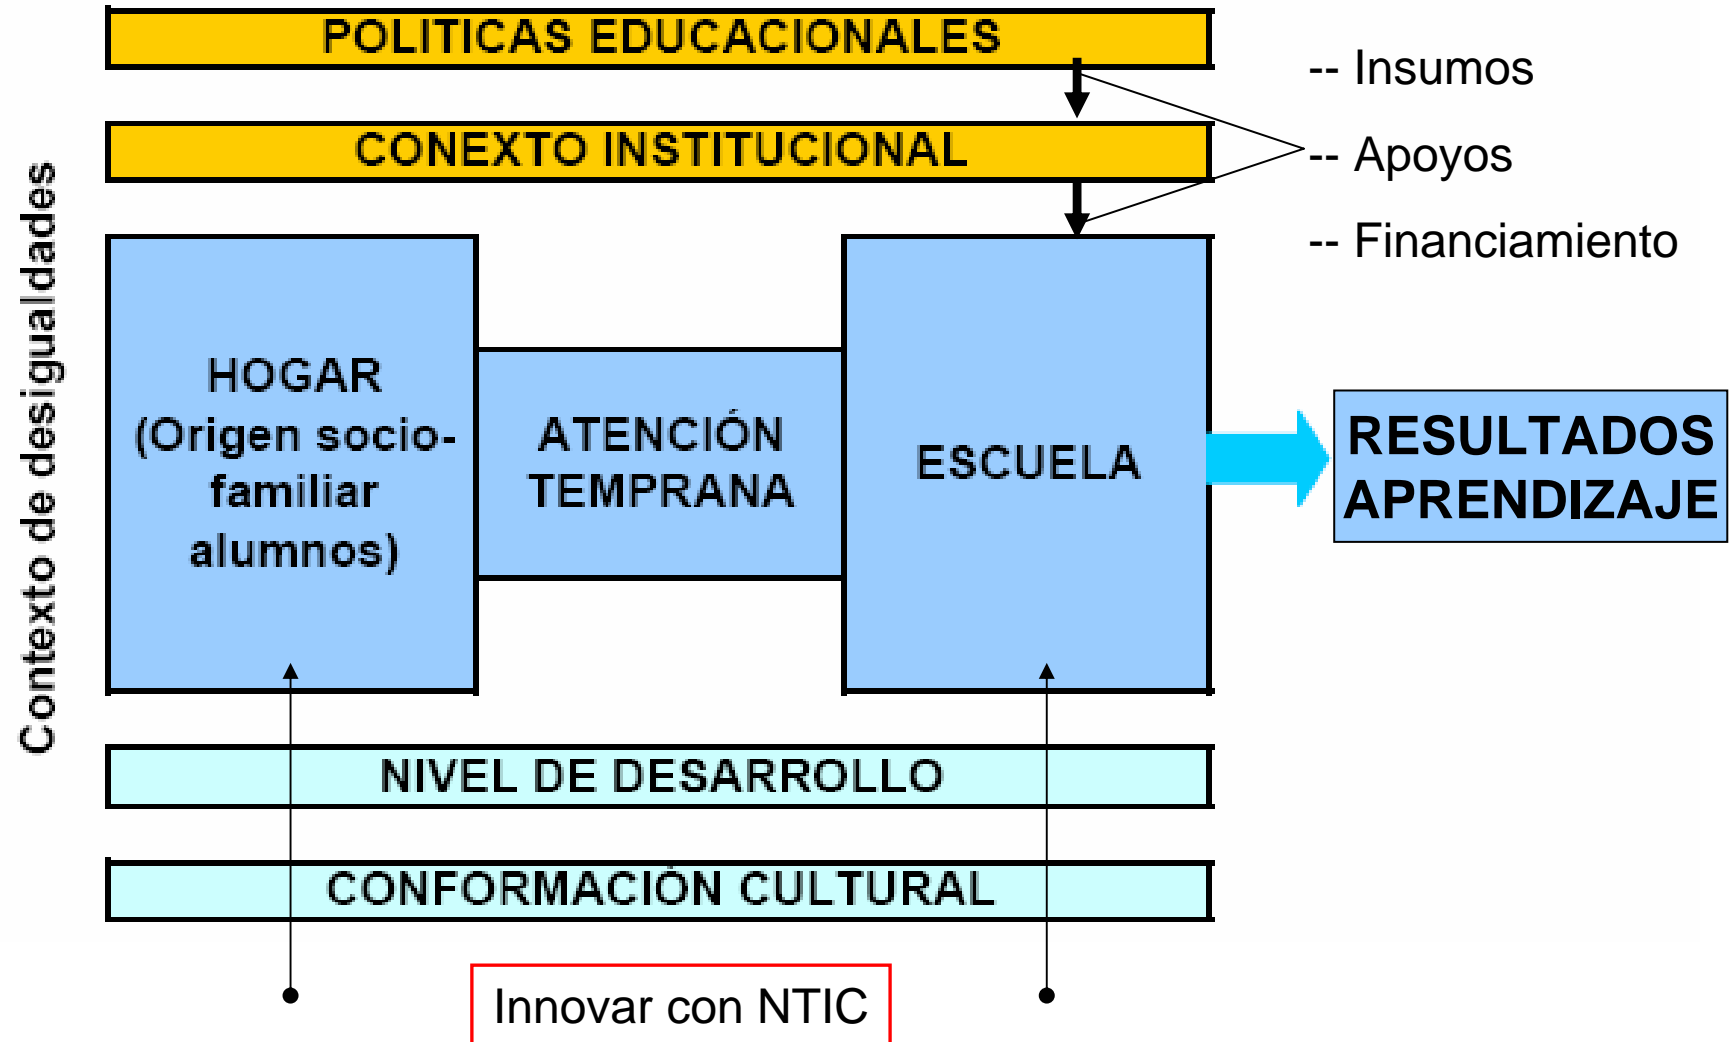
Contexto de desigualdades

POLITICAS EDUCACIONALES

-- Insumos

CONEXTO INSTITUCIONAL

-- Apoyos

-- Financiamiento

HOGAR (Origen socio-familiar alumnos)

ATENCIÓN TEMPRANA

ESCUELA

RESULTADOS APRENDIZAJE

NIVEL DE DESARROLLO

CONFORMACIÓN CULTURAL

Innovar con NTIC